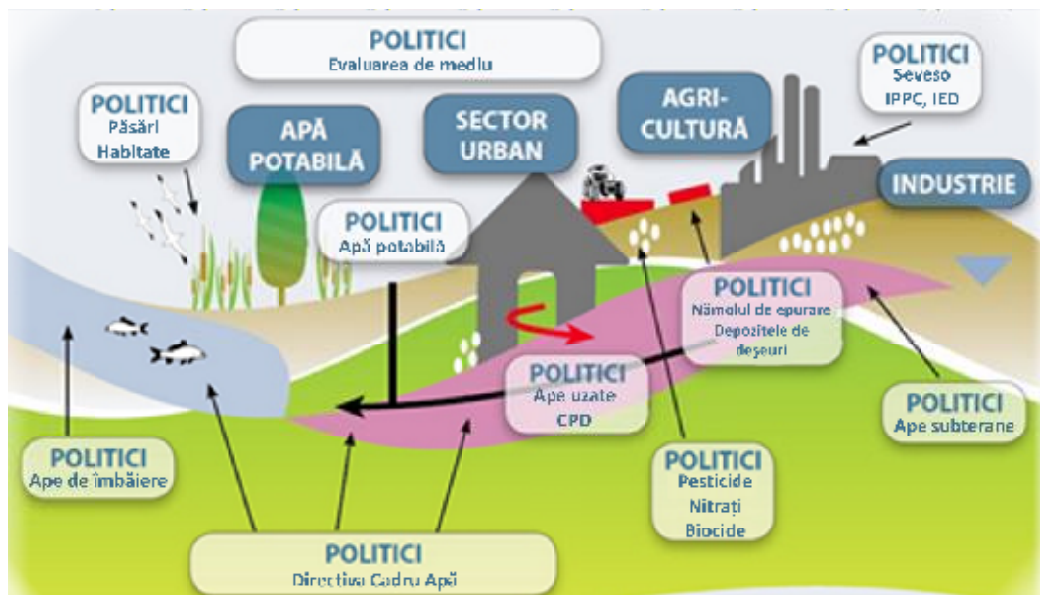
POLITICI
Evaluarea de mediu

POLITICI
Păsări
Habitate

APĂ POTABILĂ

SECTOR URBAN

AGRI-CULTURĂ

POLITICI
Seveso
IPPC, IED

INDUSTRIE

POLITICI
Apă potabilă

POLITICI
Nămolul de epurare
Depozitele de deșeuri

POLITICI
Ape uzate
CPD

POLITICI
Ape subterane

POLITICI
Ape de îmbăiere

POLITICI
Pesticide
Nitrați
Biocide

POLITICI
Directiva Cadru Apă